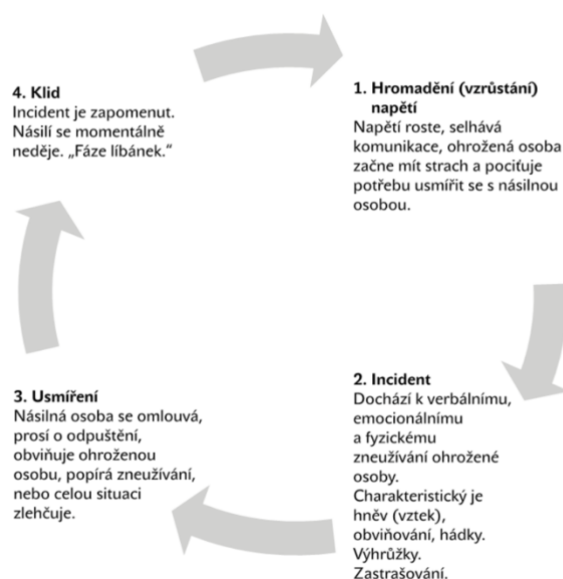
4. Klid
Incident je zapomenut. Násilí se momentálně neděje. „Fáze líbánek."

1. Hromadění (vzrůstání) napětí
Napětí roste, selhává komunikace, ohrožená osoba začne mít strach a pociťuje potřebu usmířit se s násilnou osobou.

2. Incident
Dochází k verbálnímu, emocionálnímu a fyzickému zneužívání ohrožené osoby. Charakteristický je hněv (vztek), obviňování, hádky. Výhrůžky. Zastrašování.

3. Usmíření
Násilná osoba se omlouvá, prosí o odpuštění, obviňuje ohroženou osobu, popírá zneužívání, nebo celou situaci zlehčuje.